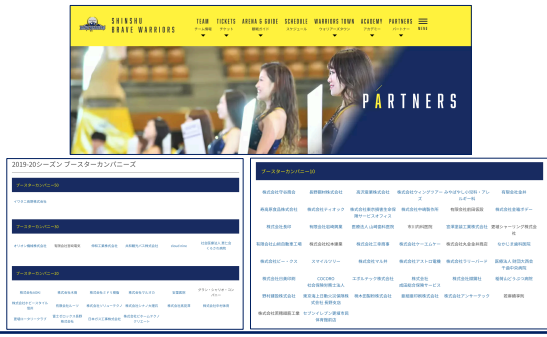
SHINSHU BRAVE WARRIORS

TEAM チーム情報
TICKETS チケット
ARENA & GUIDE 観戦ガイド
SCHEDULE スケジュール
WARRIORS TOWN ウォリアーズタウン
ACADEMY アカデミー
PARTNERS パートナー
MENU

PARTNERS

2019-20シーズン ブースターカンパニーズ

ブースターカンパニー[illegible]

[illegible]

ブースターカンパニー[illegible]

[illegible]

ブースターカンパニー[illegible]

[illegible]

ブースターカンパニー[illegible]

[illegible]